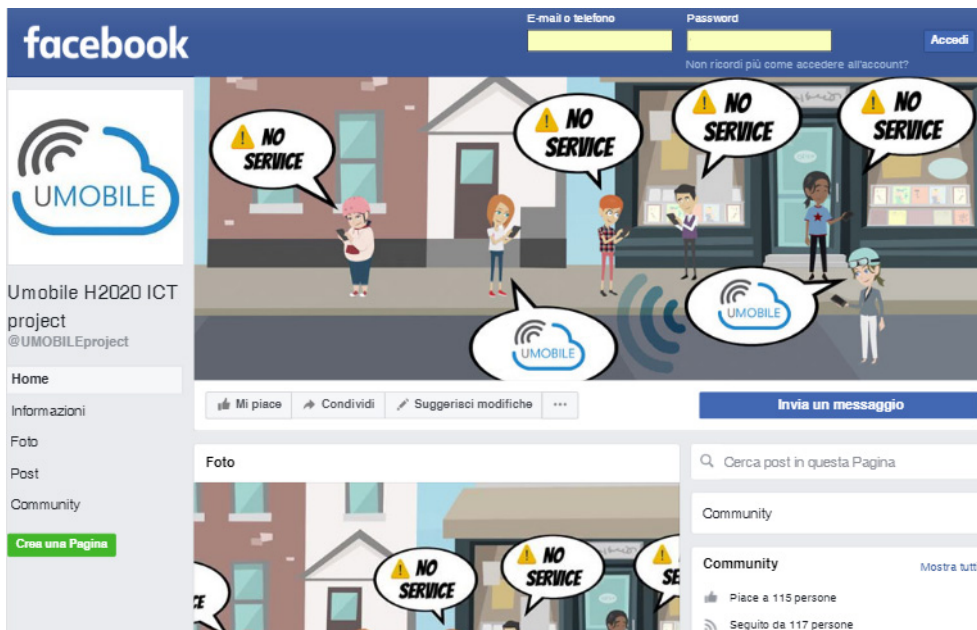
facebook

E-mail o telefono

Password

Accedi

Non ricordi più come accedere all'account?

UMOBILE

Umobile H2020 ICT project
@UMOBILEproject

Home
Informazioni
Foto
Post
Community

Crea una Pagina

NO SERVICE

NO SERVICE

NO SERVICE

NO SERVICE

UMOBILE

UMOBILE

Mi piace
Condividi
Suggerisci modifiche
...

Invia un messaggio

Foto

NO SERVICE

NO SERVICE

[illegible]E

SE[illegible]

Cerca post in questa Pagina

Community

Community
Mostra tutt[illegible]

Piace a 115 persone

Seguito da 117 persone